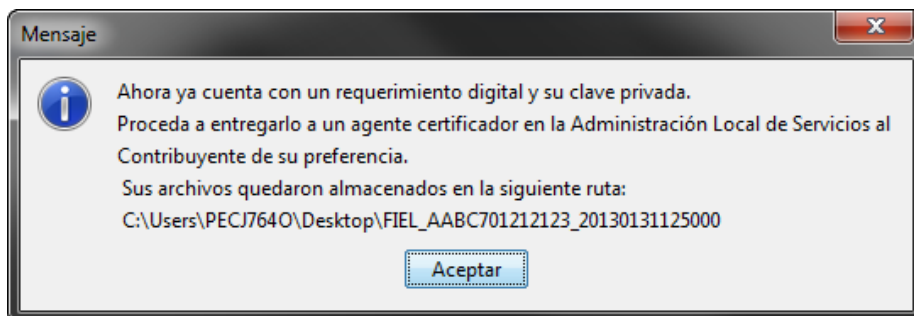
Mensaje

Ahora ya cuenta con un requerimiento digital y su clave privada.
Proceda a entregarlo a un agente certificador en la Administración Local de Servicios al Contribuyente de su preferencia.
Sus archivos quedaron almacenados en la siguiente ruta:
C:\Users\PECJ764O\Desktop\FIEL_AABC701212123_20130131125000

Aceptar